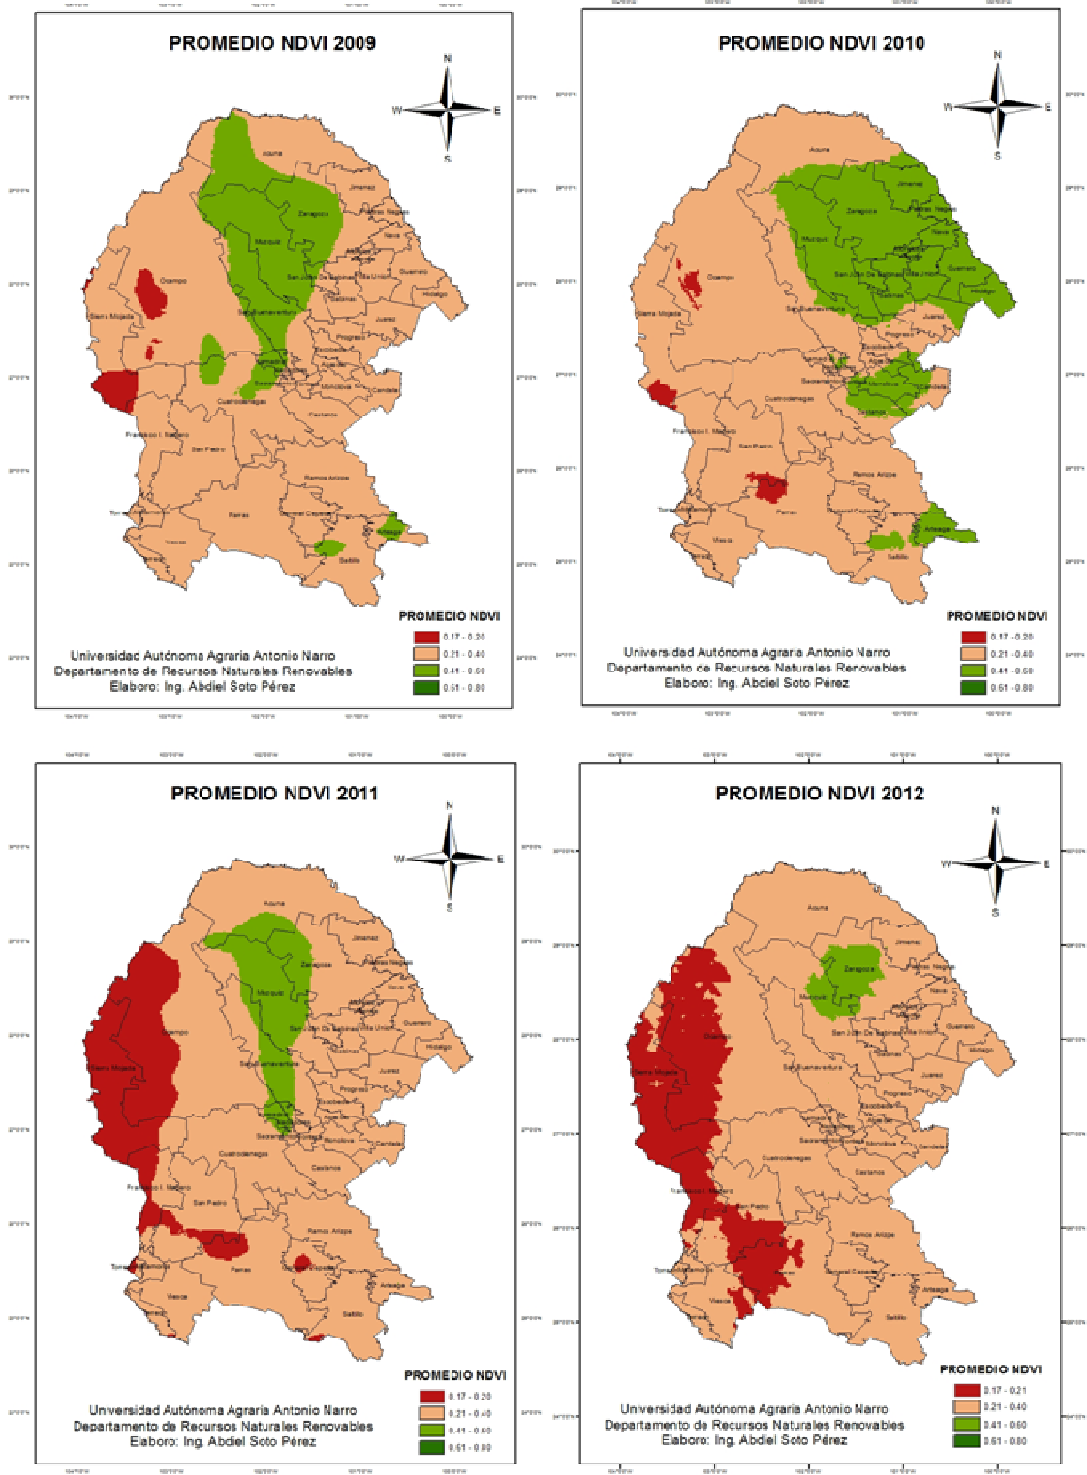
PROMEDIO NDVI 2009

N
W E
S

Acuna
Jimenez
Zaragoza
Piedras Negras
Muzquiz
San Juan de Sabinas
Guerrero
Ocampo
Sabinas
Hidalgo
Sierra Mojada
Sacramento
Juarez
Progreso
Cuatrocienegas
Monclova
Candela
Castanos
Francisco I. Madero
San Pedro
Ramos Arizpe
Parras
Arteaga
Saltillo

PROMEDIO NDVI
0.17 - 0.20
0.21 - 0.40
0.41 - 0.60
0.61 - 0.80

Universidad Autónoma Agraria Antonio Narro
Departamento de Recursos Naturales Renovables
Elaboro: Ing. Abdiel Soto Pérez

PROMEDIO NDVI 2010

N
W E
S

Acuna
Jimenez
Zaragoza
Piedras Negras
Muzquiz
Nava
San Juan De Sabinas
Guerrero
Ocampo
Sabinas
Hidalgo
Sierra Mojada
Sabinas
Juarez
Cuatrocienegas
Francisco I. Madero
San Pedro
Ramos Arizpe
Parras
Arteaga
Saltillo
Viesca

PROMEDIO NDVI
0.17 - 0.20
0.21 - 0.40
0.41 - 0.60
0.61 - 0.80

Universidad Autónoma Agraria Antonio Narro
Departamento de Recursos Naturales Renovables
Elaboro: Ing. Abdiel Soto Pérez

PROMEDIO NDVI 2011

N
W E
S

Acuna
Jimenez
Zaragoza
Piedras Negras
Muzquiz
San Juan de Sabinas
Guerrero
Ocampo
Hidalgo
Sierra Mojada
Sabinas
Juarez
Progreso
Cuatrocienegas
Monclova
Candela
Castanos
Francisco I. Madero
San Pedro
Ramos Arizpe
Torreon
Parras
Arteaga
Viesca
Saltillo

PROMEDIO NDVI
0.17 - 0.20
0.21 - 0.40
0.41 - 0.60
0.61 - 0.80

Universidad Autónoma Agraria Antonio Narro
Departamento de Recursos Naturales Renovables
Elaboro: Ing Abdiel Soto Pérez

PROMEDIO NDVI 2012

N
W E
S

Acuna
Jimenez
Zaragoza
Piedras Negras
Muzquiz
San Juan De Sabinas
Guerrero
Ocampo
Hidalgo
Sierra Mojada
Sabinas
Juarez
Progreso
Cuatrocienegas
Monclova
Candela
Castanos
Francisco I. Madero
San Pedro
Ramos Arizpe
Torreon
Parras
Arteaga
Viesca
Saltillo

PROMEDIO NDVI
0.17 - 0.21
0.21 - 0.40
0.41 - 0.60
0.61 - 0.80

Universidad Autónoma Agraria Antonio Narro
Departamento de Recursos Naturales Renovables
Elaboro: Ing. Abdiel Soto Pérez